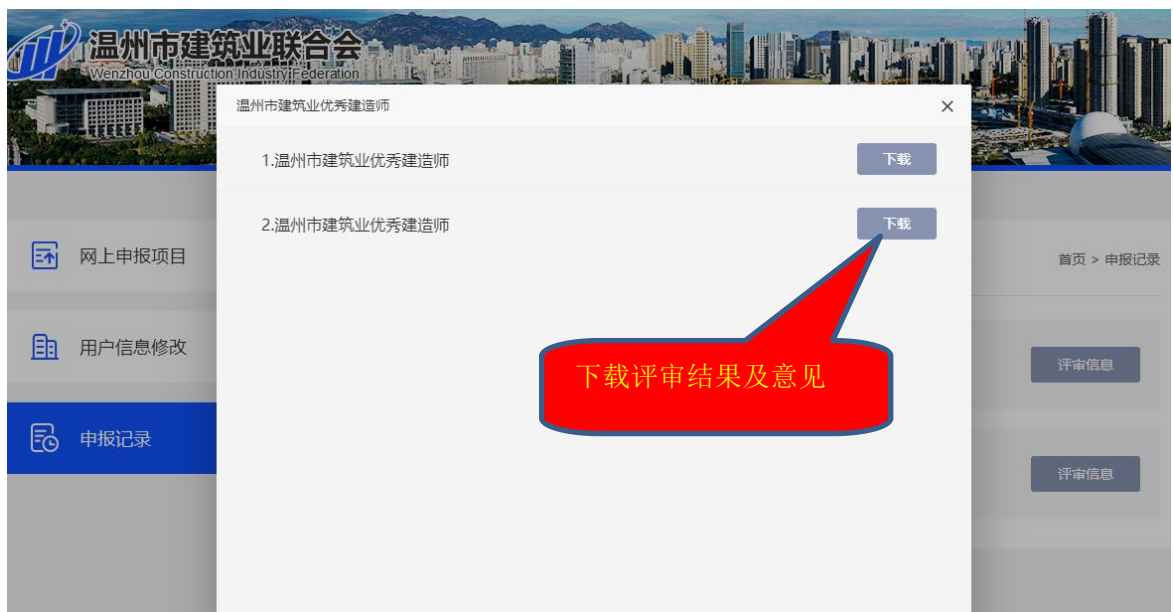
温州市建筑业联合会
Wenzhou Construction Industry Federation

网上申报项目

用户信息修改

申报记录

首页 > 申报记录

评审信息

评审信息

温州市建筑业优秀建造师

×

1.温州市建筑业优秀建造师

下载

2.温州市建筑业优秀建造师

下载

下载评审结果及意见